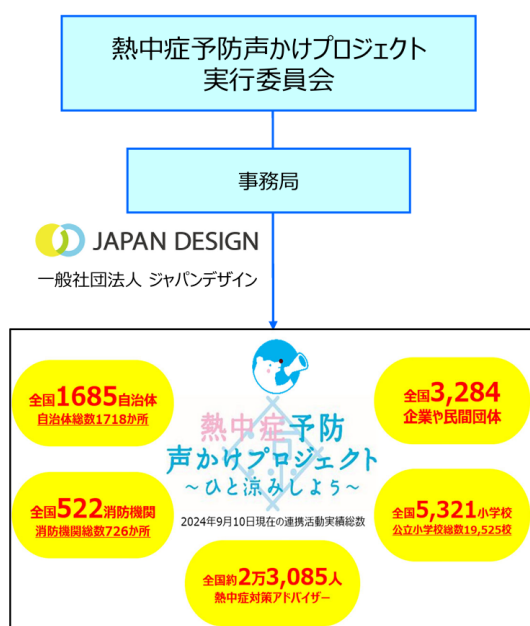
熱中症予防声かけプロジェクト
実行委員会

事務局

JAPAN DESIGN

一般社団法人 ジャパンデザイン

全国1685自治体
自治体総数1718か所

全国3,284
企業や民間団体

熱中症予防
声かけプロジェクト
～ひと涼みしよう～

2024年9月10日現在の連携活動実績総数

全国522消防機関
消防機関総数726か所

全国5,321小学校
公立小学校総数19,525校

全国約2万3,085人
熱中症対策アドバイザー